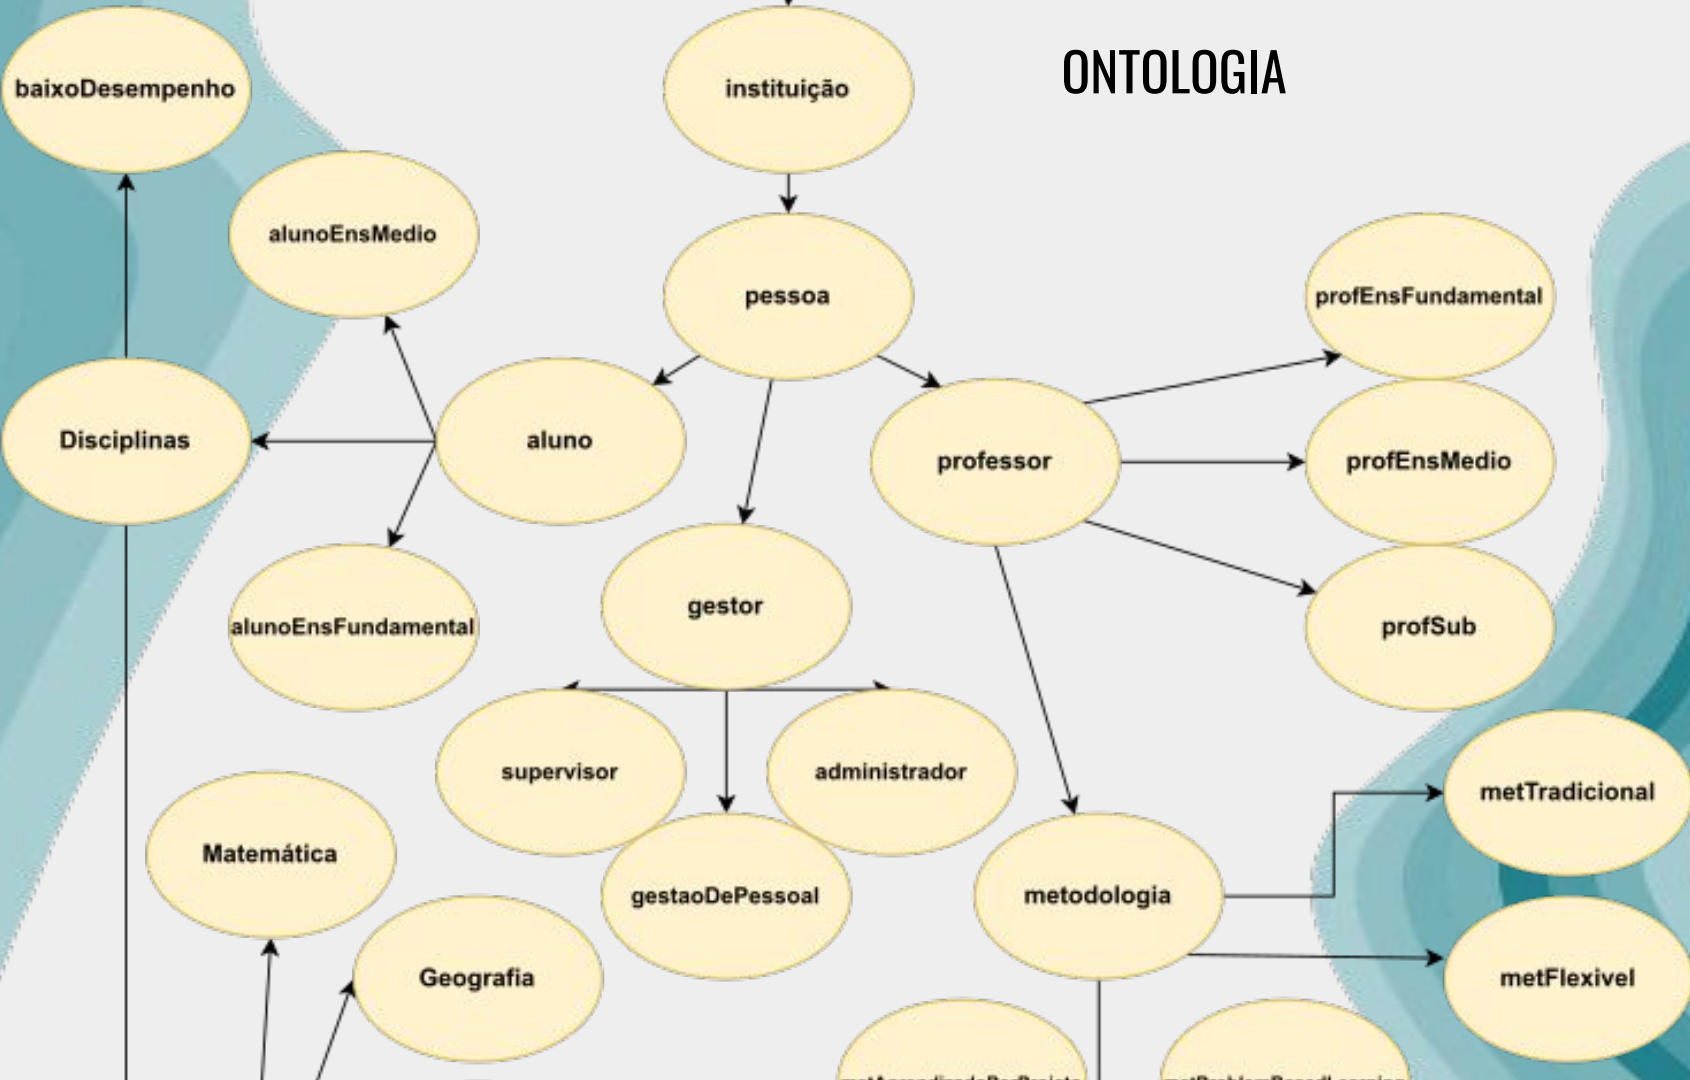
ONTOLOGIA

baixoDesempenho

instituição

alunoEnsMedio

pessoa

profEnsFundamental

Disciplinas

aluno

professor

profEnsMedio

gestor

alunoEnsFundamental

profSub

supervisor

administrador

metTradicional

Matemática

gestaoDePessoal

metodologia

Geografia

metFlexivel

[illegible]

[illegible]